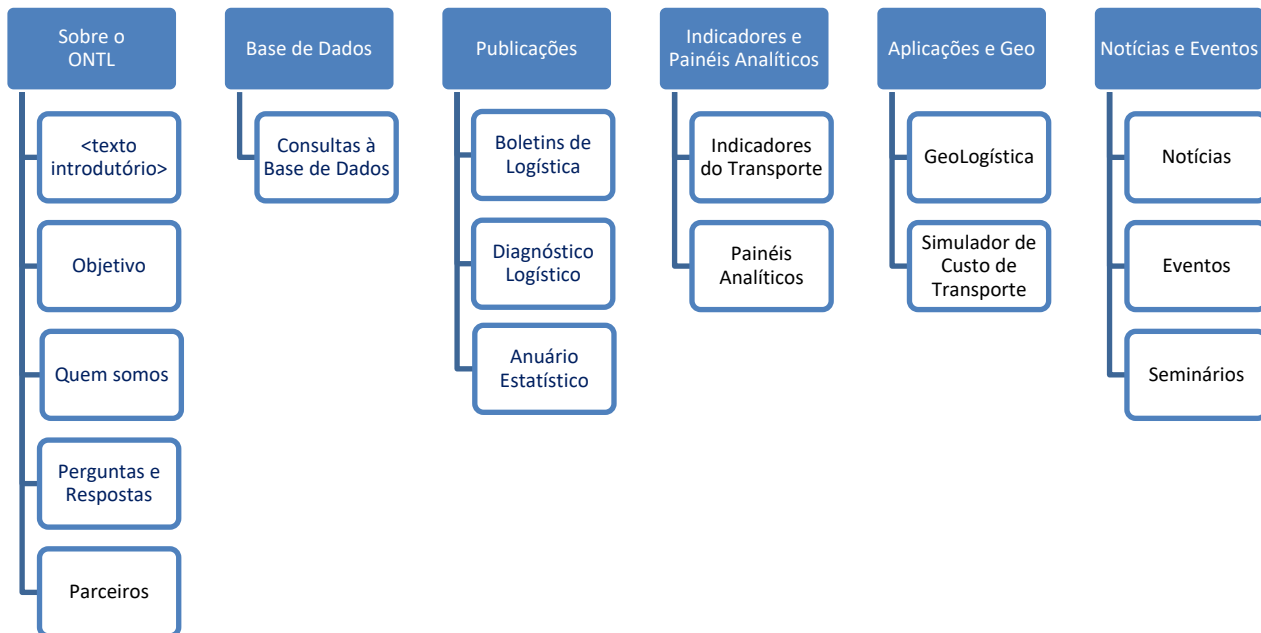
Sobre o ONTL

<texto introdutório>

Objetivo

Quem somos

Perguntas e Respostas

Parceiros

Base de Dados

Consultas à Base de Dados

Publicações

Boletins de Logística

Diagnóstico Logístico

Anuário Estatístico

Indicadores e Painéis Analíticos

Indicadores do Transporte

Painéis Analíticos

Aplicações e Geo

GeoLogística

Simulador de Custo de Transporte

Notícias e Eventos

Notícias

Eventos

Seminários